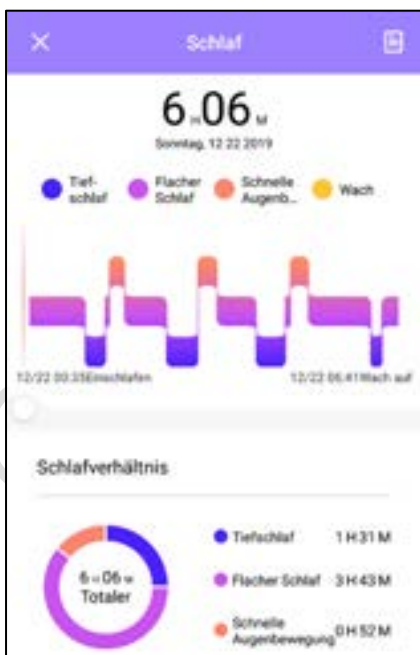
Schlaf

6 H 06 M

Sonntag, 12 22 2019

Tiefschlaf
Flacher Schlaf
Schnelle Augenb...
Wach

12/22 00:35Einschlafen
12/22 06:41Wach auf

Schlafverhältnis

6 H 06 M
Totaler

Tiefschlaf 1 H 31 M
Flacher Schlaf 3 H 43 M
Schnelle Augenbewegung 0 H 52 M